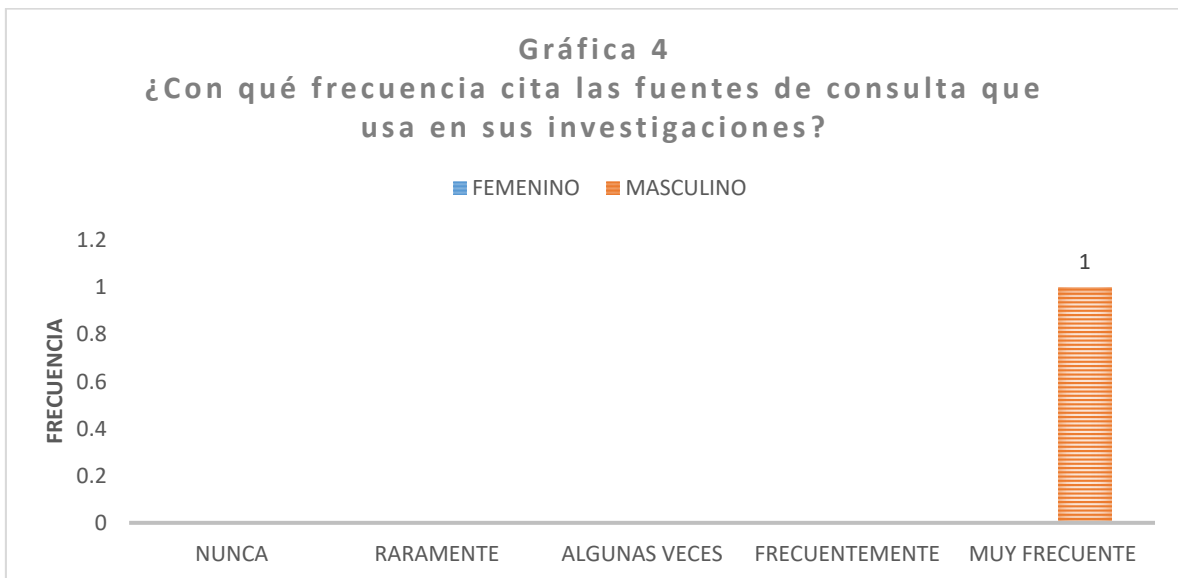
Gráfica 4
¿Con qué frecuencia cita las fuentes de consulta que usa en sus investigaciones?

FEMENINO MASCULINO

FRECUENCIA

1.2
1
0.8
0.6
0.4
0.2
0

1

NUNCA RARAMENTE ALGUNAS VECES FRECUENTEMENTE MUY FRECUENTE